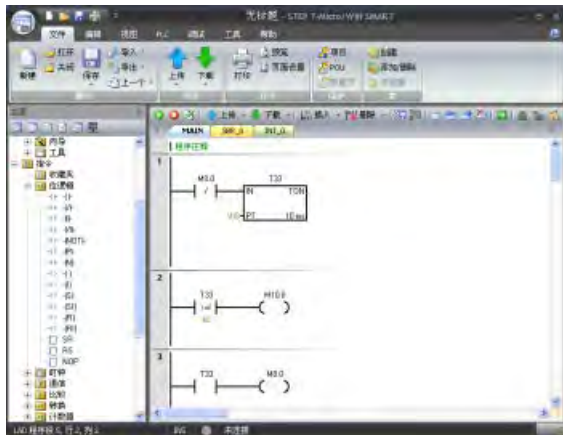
无标题 - STEP 7-Micro/WIN SMART

文件 编辑 视图 PLC 调试 工具 帮助

新建 打开 关闭 保存 导入 导出 上一个 上传 下载 打印 预览 页面设置 项目 POU 数据页 库 添加/删除 库存储器

上传 下载 插入 删除

MAIN SBR_0 INT_0

程序注释

1

M0.0 T33 IN TON 100 PT 10 ms

2

T33 >=I 50 M10.0

3

T33 M0.0

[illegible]
位置 工具
指令
收藏夹
位逻辑
SR
RS
NOP
时钟
通信
比较
转换
计数器

LAD 程序段 5, 行 2, 列 2 INS 未连接